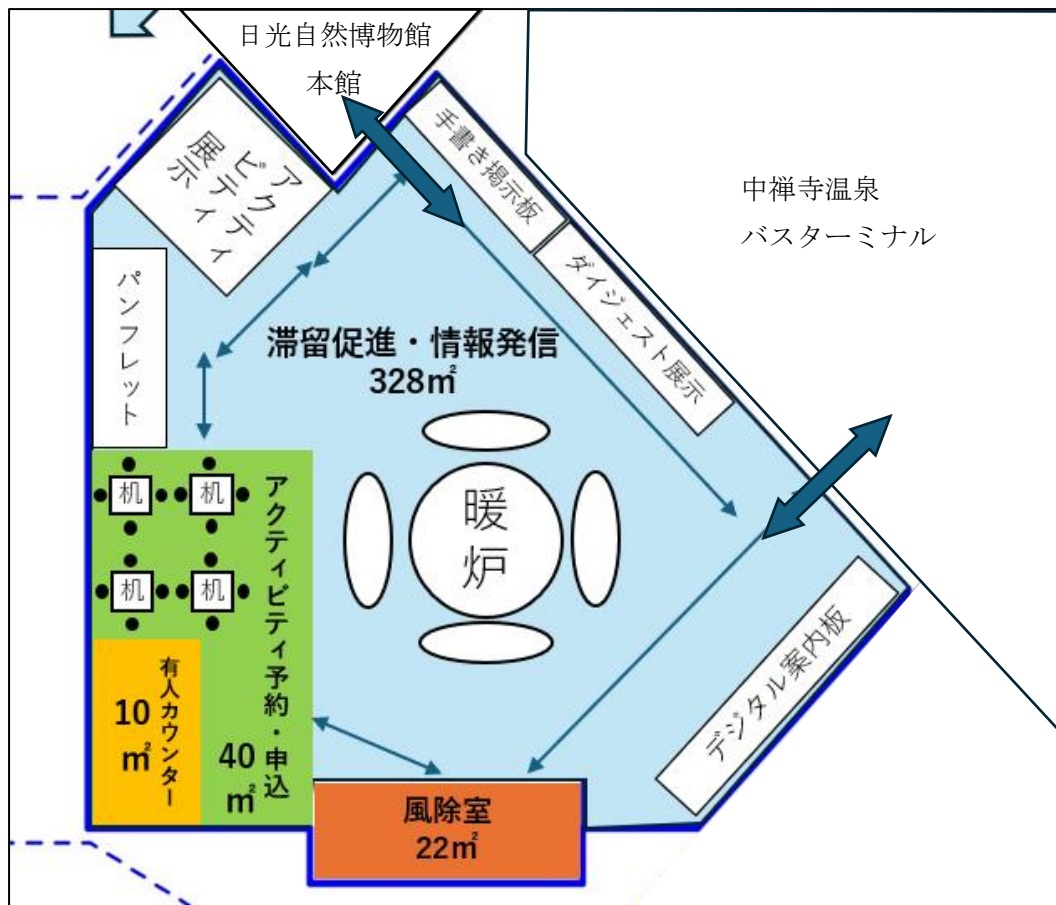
日光自然博物館
本館

中禅寺温泉
バスターミナル

アクティビティ展示

手書き掲示板

ダイジェスト展示

パンフレット

滞留促進・情報発信
328㎡

暖炉

机 机
机 机

アクティビティ予約・申込
40㎡

有人カウンター
10㎡

デジタル案内板

風除室
22㎡